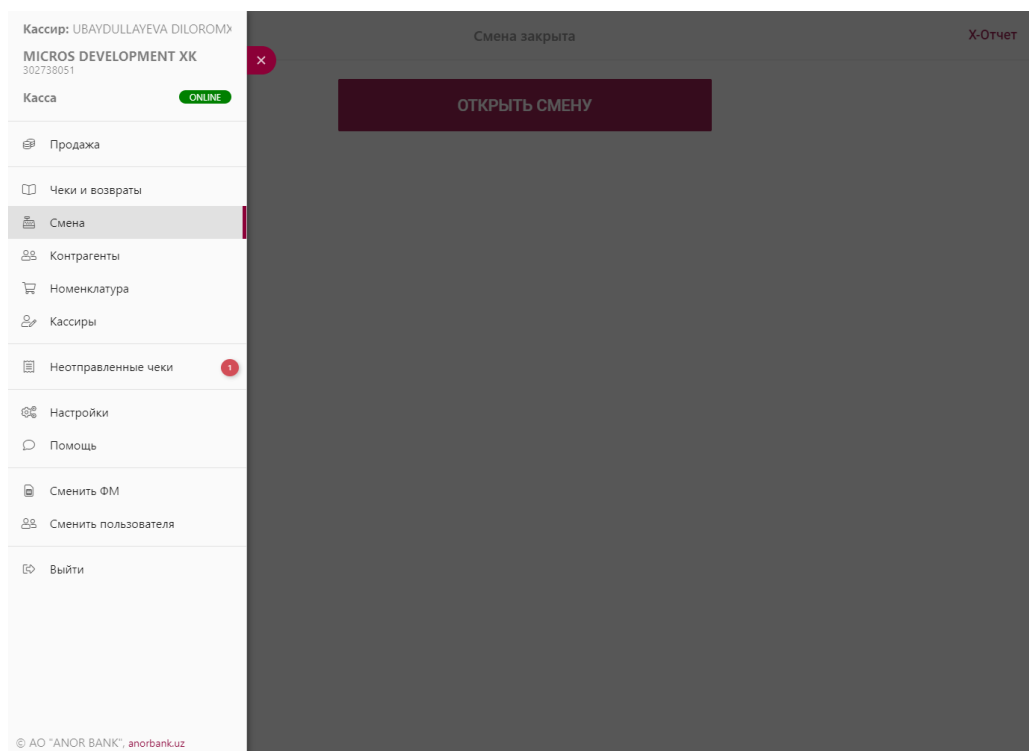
Кассир: UBAYDULLAYEVA DILOROM

MICROS DEVELOPMENT XK
302738051

Касса ONLINE

Продажа

Чеки и возвраты

Смена

Контрагенты

Номенклатура

Кассиры

Неотправленные чеки 1

Настройки

Помощь

Сменить ФМ

Сменить пользователя

Выйти

© АО "ANOR BANK", anorbank.uz

×

Смена закрыта

X-Отчет

ОТКРЫТЬ СМЕНУ